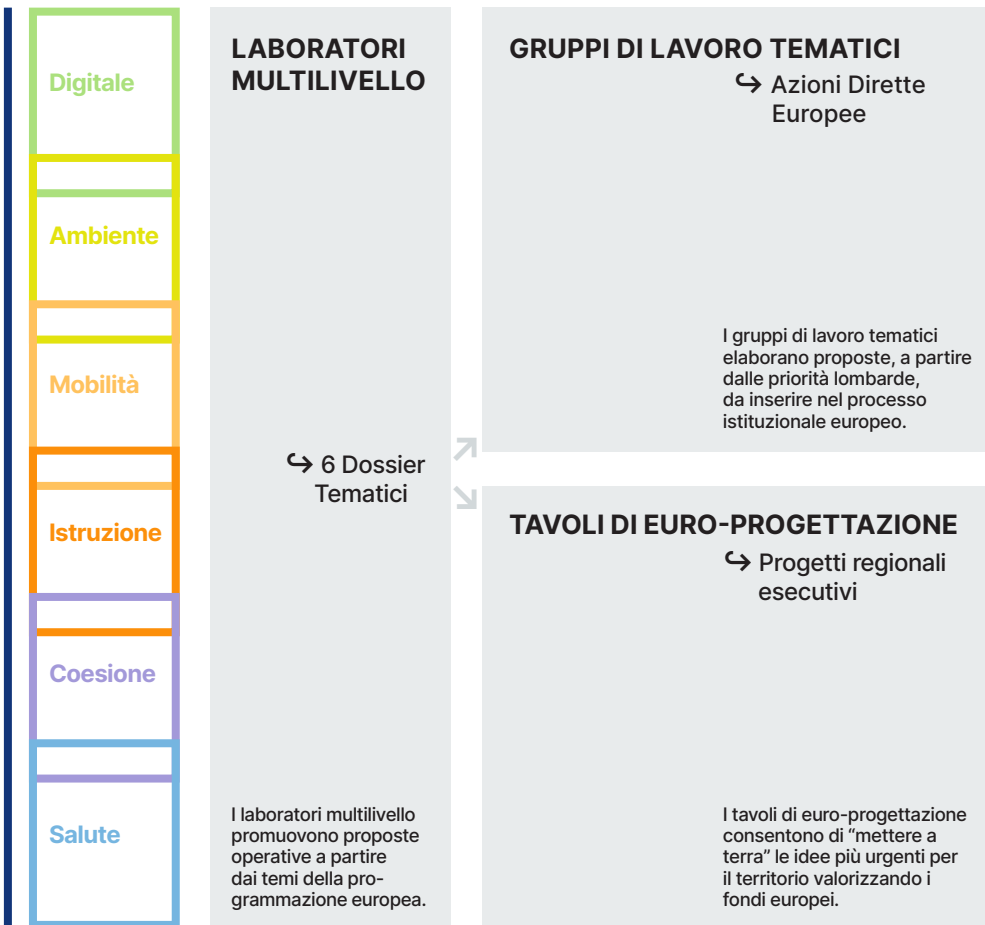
Digitale

Ambiente

Mobilità

Istruzione

Coesione

Salute

LABORATORI MULTILIVELLO

↪ 6 Dossier Tematici

I laboratori multilivello promuovono proposte operative a partire dai temi della programmazione europea.

GRUPPI DI LAVORO TEMATICI

↪ Azioni Dirette Europee

I gruppi di lavoro tematici elaborano proposte, a partire dalle priorità lombarde, da inserire nel processo istituzionale europeo.

TAVOLI DI EURO-PROGETTAZIONE

↪ Progetti regionali esecutivi

I tavoli di euro-progettazione consentono di “mettere a terra” le idee più urgenti per il territorio valorizzando i fondi europei.